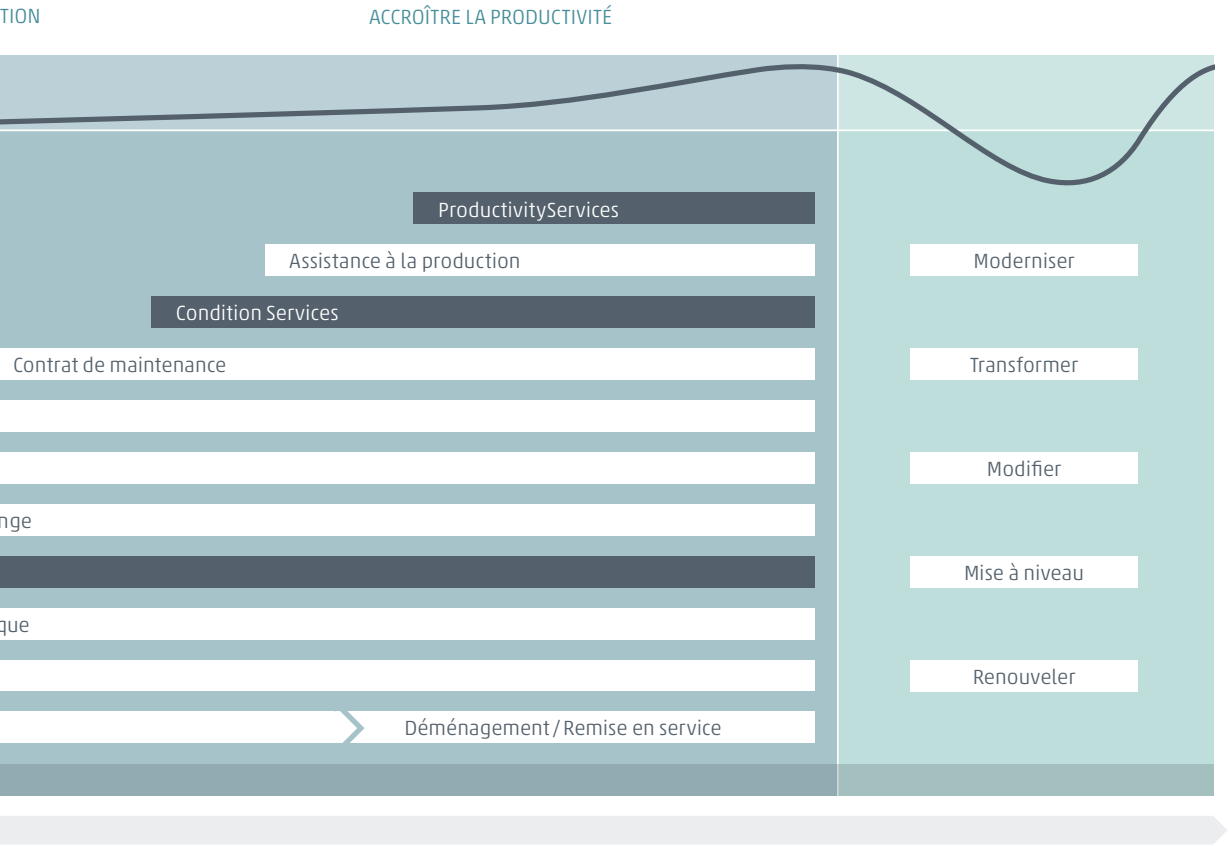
TION

ACCROÎTRE LA PRODUCTIVITÉ

ProductivityServices

Assistance à la production

Moderniser

Condition Services

Contrat de maintenance

Transformer

Modifier

nge

Mise à niveau

que

Renouveler

Déménagement / Remise en service